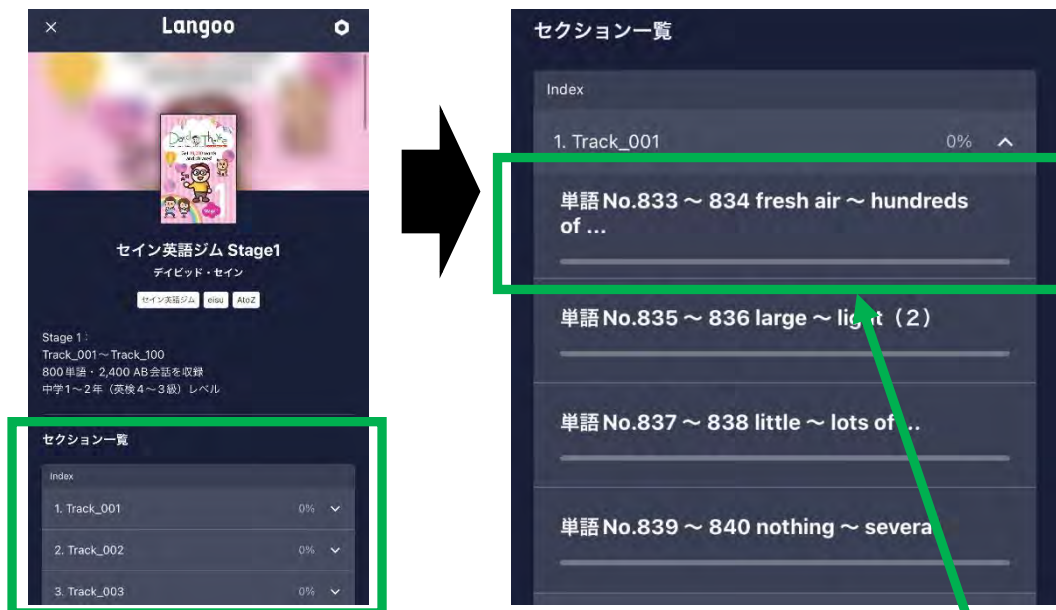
×
Langoo

セイン英語ジム Stage1
デイビッド・セイン
セイン英語ジム eisu AtoZ

Stage 1：
Track_001～Track_100
800単語・2,400 AB会話を収録
中学1～2年（英検4～3級）レベル

セクション一覧
Index
1. Track_001 0%
2. Track_002 0%
3. Track_003 0%

セクション一覧
Index
1. Track_001 0%
単語No.833 ～ 834 fresh air ～ hundreds of ...
単語No.835 ～ 836 large ～ lig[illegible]（2）
単語No.837 ～ 838 little ～ lots of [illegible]
単語No.839 ～ 840 nothing ～ severa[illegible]